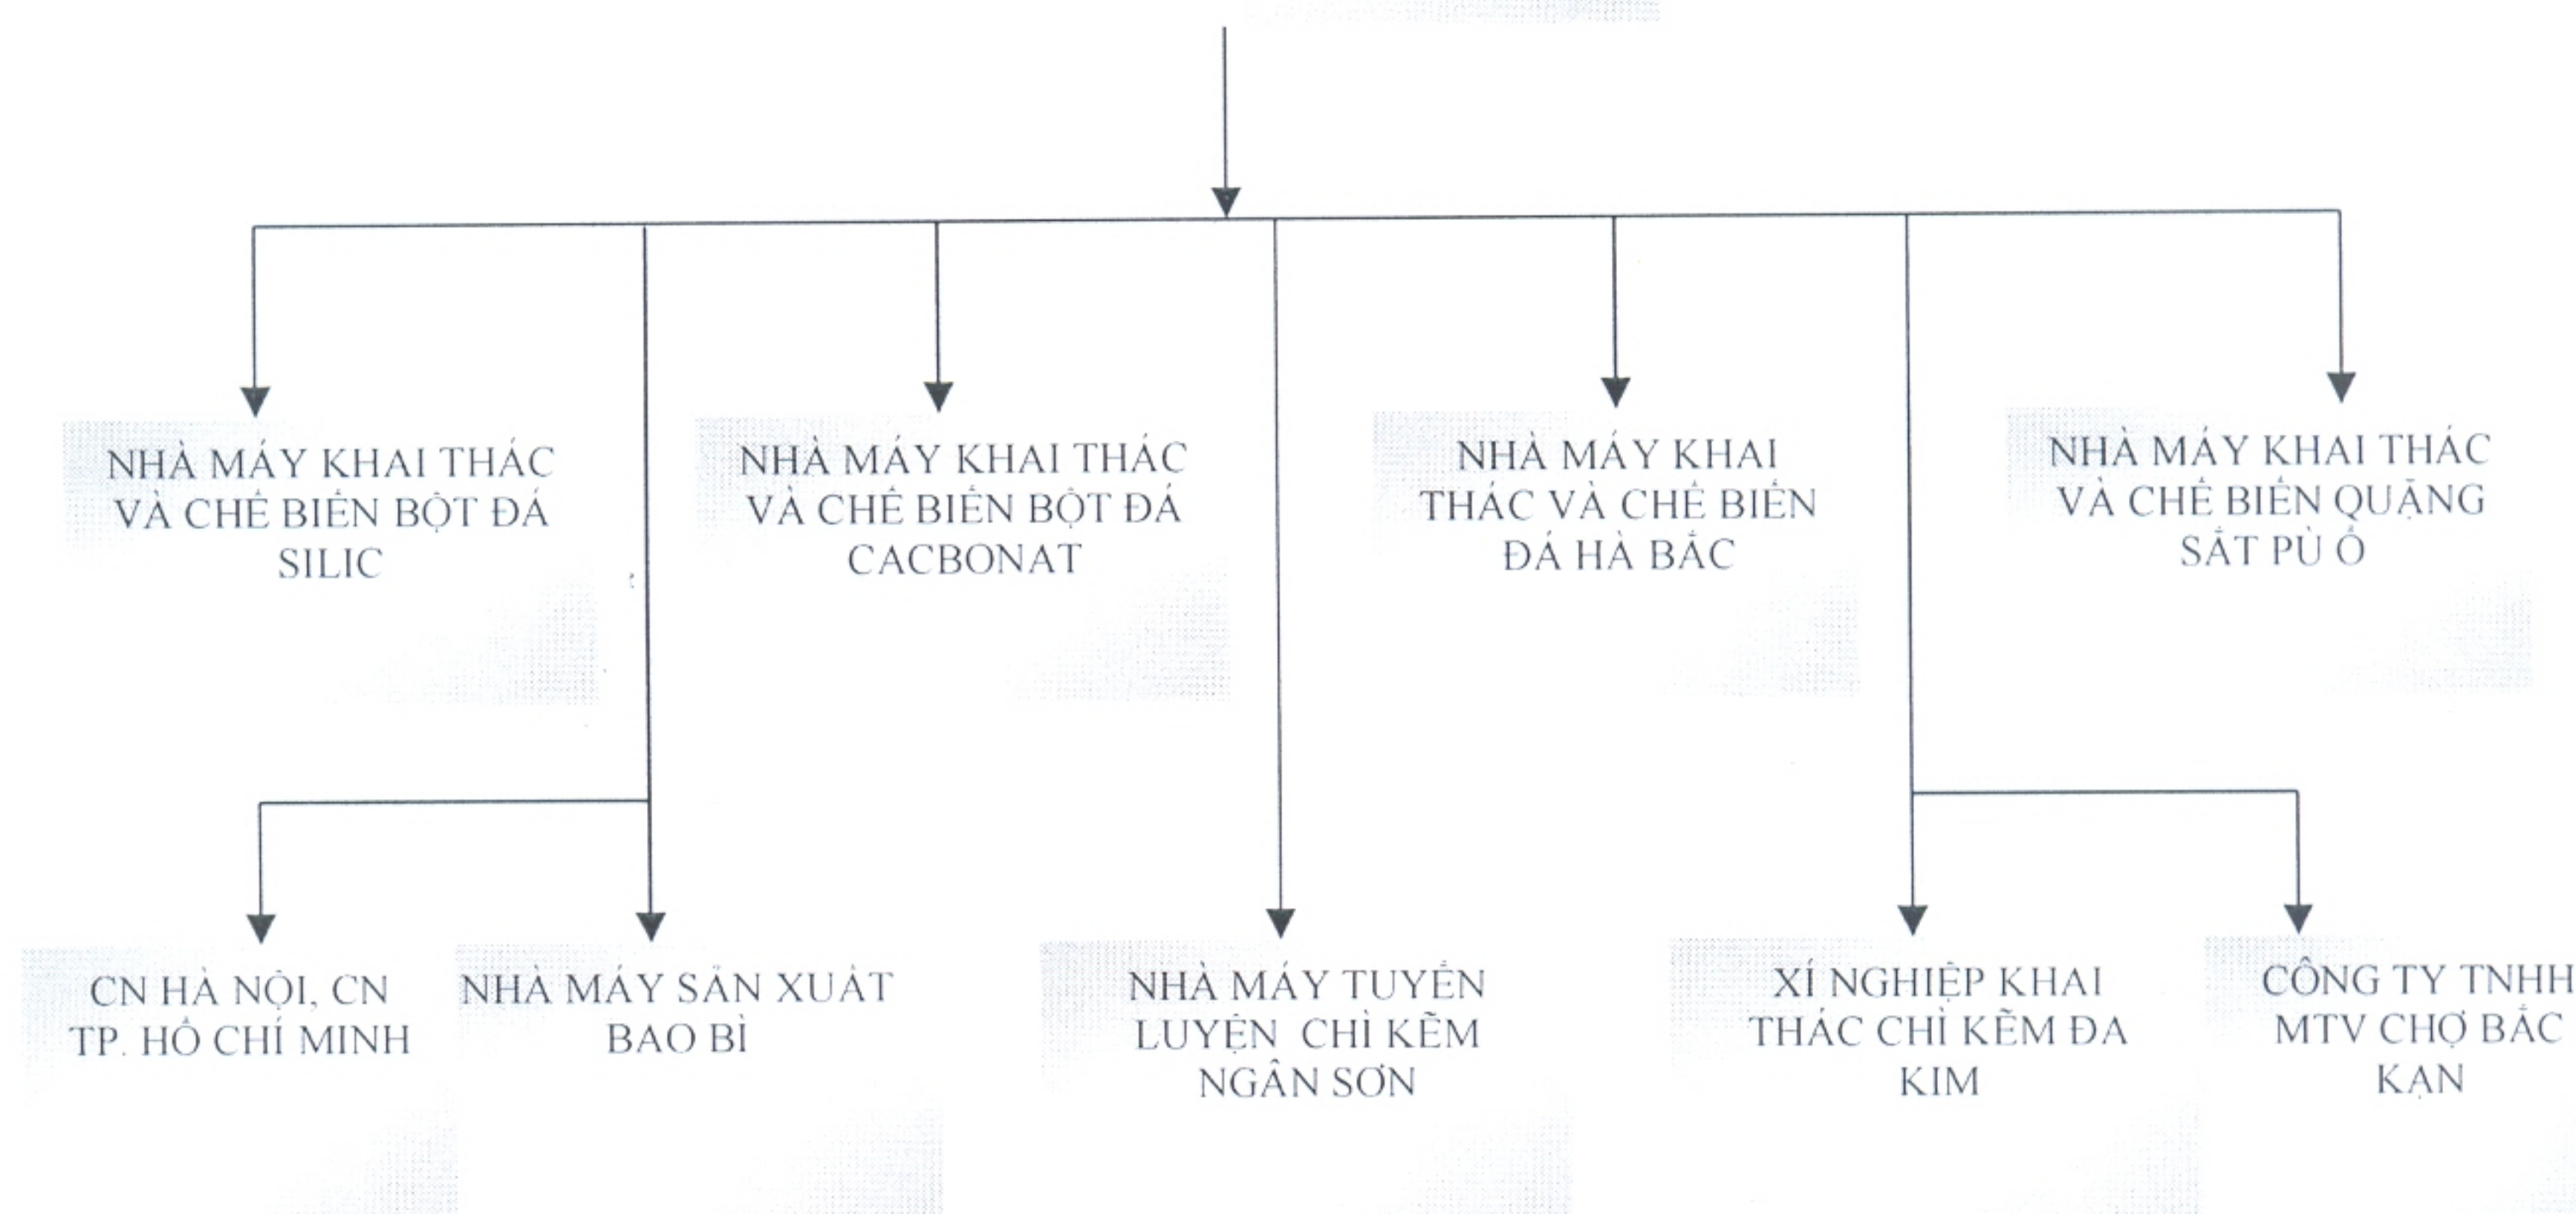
NHÀ MÁY KHAI THÁC VÀ CHẾ BIẾN BỘT ĐÁ SILIC

NHÀ MÁY KHAI THÁC VÀ CHẾ BIẾN BỘT ĐÁ CACBONAT

NHÀ MÁY KHAI THÁC VÀ CHẾ BIẾN ĐÁ HÀ BẮC

NHÀ MÁY KHAI THÁC VÀ CHẾ BIẾN QUẶNG SẮT PÙ Ổ

CN HÀ NỘI, CN TP. HỒ CHÍ MINH

NHÀ MÁY SẢN XUẤT BAO BÌ

NHÀ MÁY TUYỂN LUYỆN CHÌ KẼM NGÂN SƠN

XÍ NGHIỆP KHAI THÁC CHÌ KẼM ĐA KIM

CÔNG TY TNHH MTV CHỢ BẮC KẠN